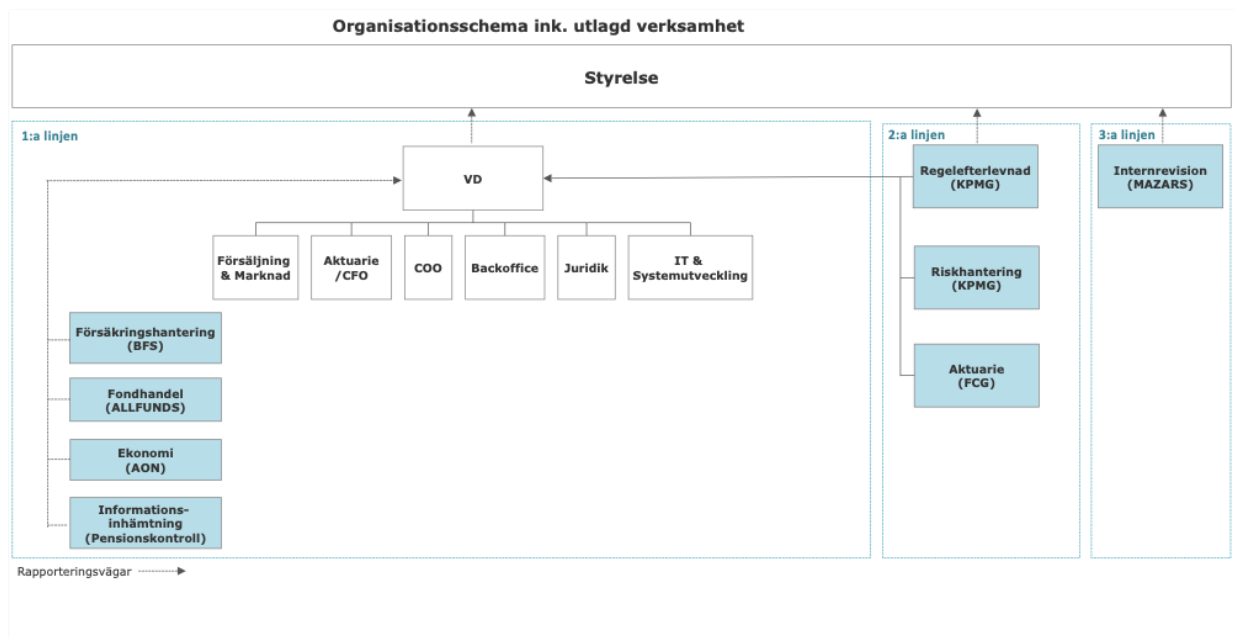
Organisationsschema ink. utlagd verksamhet

Styrelse

1:a linjen

VD

Försäljning & Marknad

Aktuarie /CFO

COO

Backoffice

Juridik

IT & Systemutveckling

Försäkringshantering (BFS)

Fondhandel (ALLFUNDS)

Ekonomi (AON)

Informations-inhämtning (Pensionskontroll)

2:a linjen

Regelefterlevnad (KPMG)

Riskhantering (KPMG)

Aktuarie (FCG)

3:a linjen

Internrevision (MAZARS)

Rapporteringsvägar